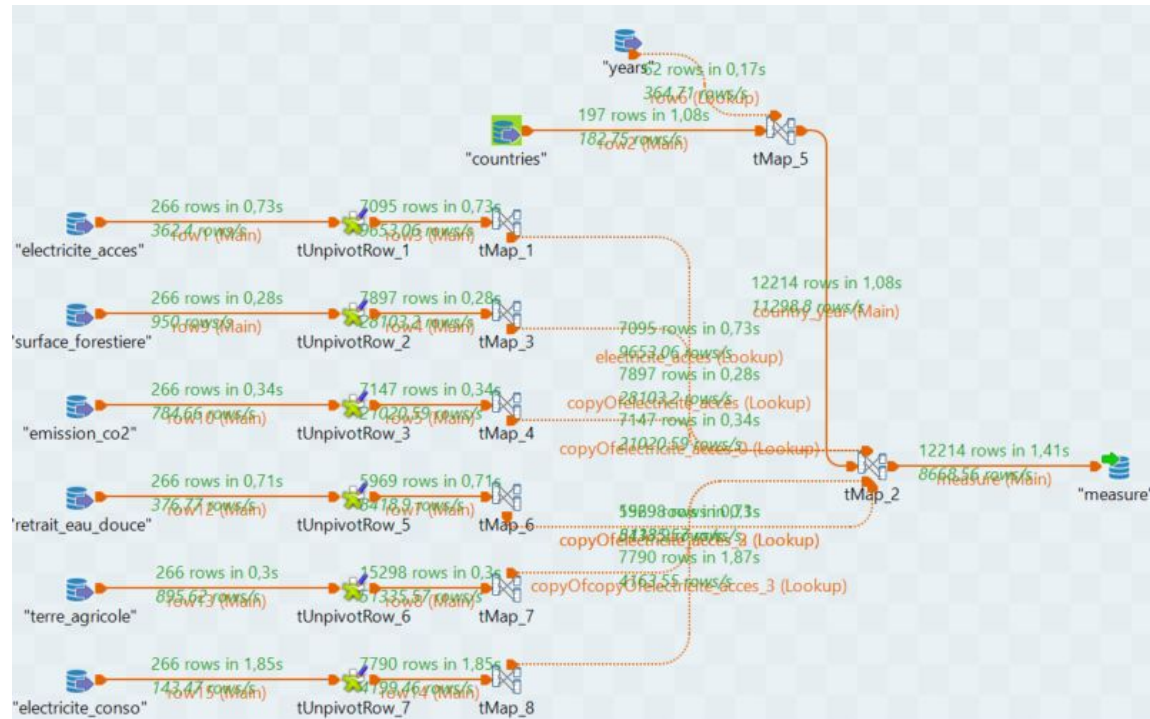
"years"
62 rows in 0,17s
364,71 rows/s
row6 (Lookup)

197 rows in 1,08s
182,75 rows/s
row2 (Main)
"countries"
tMap_5

266 rows in 0,73s
362,4 rows/s
row1 (Main)
"electricite_acces"
7095 rows in 0,73s
9653,06 rows/s
row3 (Main)
tUnpivotRow_1
tMap_1

12214 rows in 1,08s
11298,8 rows/s
country_year (Main)

266 rows in 0,28s
950 rows/s
row9 (Main)
'surface_forestiere"
7897 rows in 0,28s
28103,2 rows/s
row4 (Main)
tUnpivotRow_2
tMap_3

7095 rows in 0,73s
9653,06 rows/s
electricite_acces (Lookup)
7897 rows in 0,28s
28103,2 rows/s
copyOfelectricite_acces (Lookup)
7147 rows in 0,34s
21020,59 rows/s
copyOfelectricite_acces_0 (Lookup)

266 rows in 0,34s
784,66 rows/s
row10 (Main)
"emission_co2"
7147 rows in 0,34s
21020,59 rows/s
row5 (Main)
tUnpivotRow_3
tMap_4

12214 rows in 1,41s
8668,56 rows/s
measure (Main)
tMap_2
"measure"

266 rows in 0,71s
376,77 rows/s
row12 (Main)
'retrait_eau_douce"
5969 rows in 0,71s
8418,9 rows/s
row7 (Main)
tUnpivotRow_5
tMap_6

15298 rows in 0,3s
5969 rows in 0,71s
copyOfelectricite_acces_3 (Lookup)
7790 rows in 1,87s
4163,55 rows/s
copyOfcopyOfelectricite_acces_3 (Lookup)

266 rows in 0,3s
895,62 rows/s
row13 (Main)
"terre_agricole"
15298 rows in 0,3s
51335,57 rows/s
row8 (Main)
tUnpivotRow_6
tMap_7

266 rows in 1,85s
143,47 rows/s
row15 (Main)
"electricite_conso"
7790 rows in 1,85s
4199,46 rows/s
row14 (Main)
tUnpivotRow_7
tMap_8